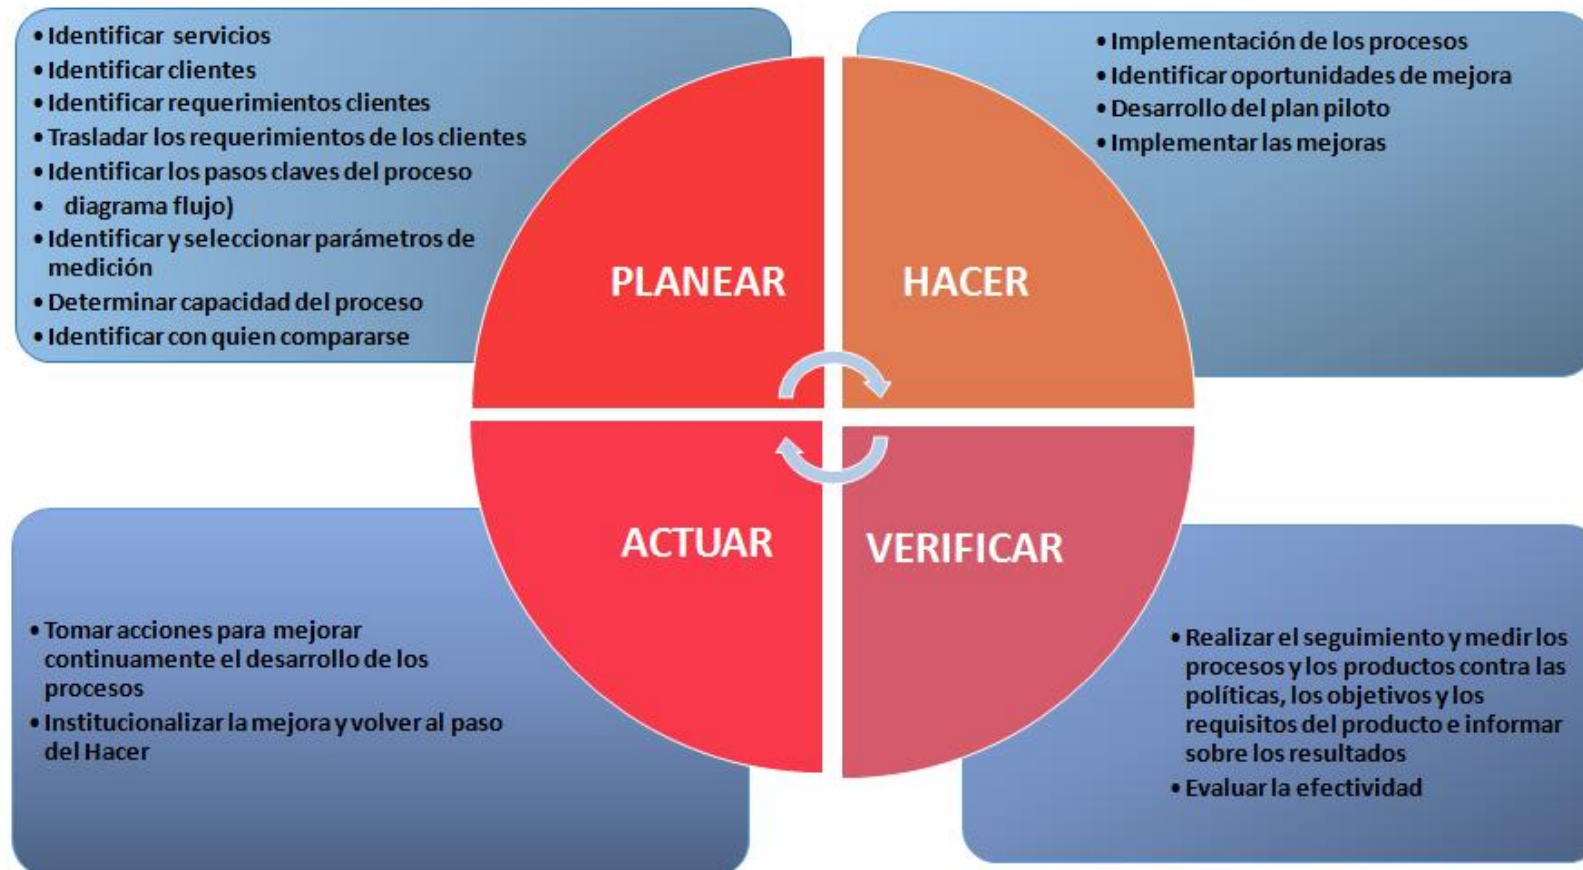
• Identificar servicios
• Identificar clientes
• Identificar requerimientos clientes
• Trasladar los requerimientos de los clientes
• Identificar los pasos claves del proceso
• diagrama flujo)
• Identificar y seleccionar parámetros de medición
• Determinar capacidad del proceso
• Identificar con quien compararse

• Implementación de los procesos
• Identificar oportunidades de mejora
• Desarrollo del plan piloto
• Implementar las mejoras

PLANEAR

HACER

ACTUAR

VERIFICAR

• Tomar acciones para mejorar continuamente el desarrollo de los procesos
• Institucionalizar la mejora y volver al paso del Hacer

• Realizar el seguimiento y medir los procesos y los productos contra las políticas, los objetivos y los requisitos del producto e informar sobre los resultados
• Evaluar la efectividad